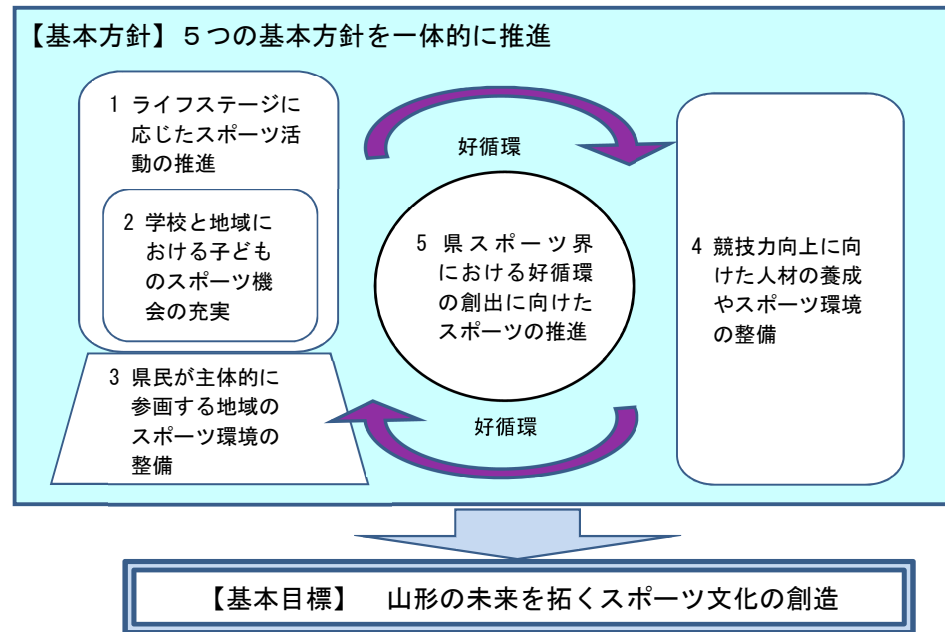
【基本方針】５つの基本方針を一体的に推進

1 ライフステージに応じたスポーツ活動の推進

2 学校と地域における子どものスポーツ機会の充実

3 県民が主体的に参画する地域のスポーツ環境の整備

好循環

5 県スポーツ界における好循環の創出に向けたスポーツの推進

好循環

4 競技力向上に向けた人材の養成やスポーツ環境の整備

【基本目標】　山形の未来を拓くスポーツ文化の創造